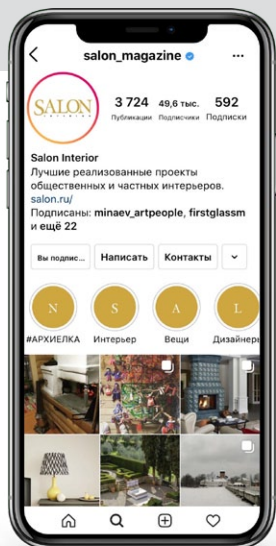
salon_magazine

SALON interior

3 724 Публикации
49,6 тыс. Подписчики
592 Подписки

Salon Interior
Лучшие реализованные проекты общественных и частных интерьеров.
salon.ru/
Подписаны: minaev_artpeople, firstglassm и ещё 22

Вы подпис...
Написать
Контакты

N #АРХИЕЛКА
S Интерьер
A Вещи
L Дизайнер